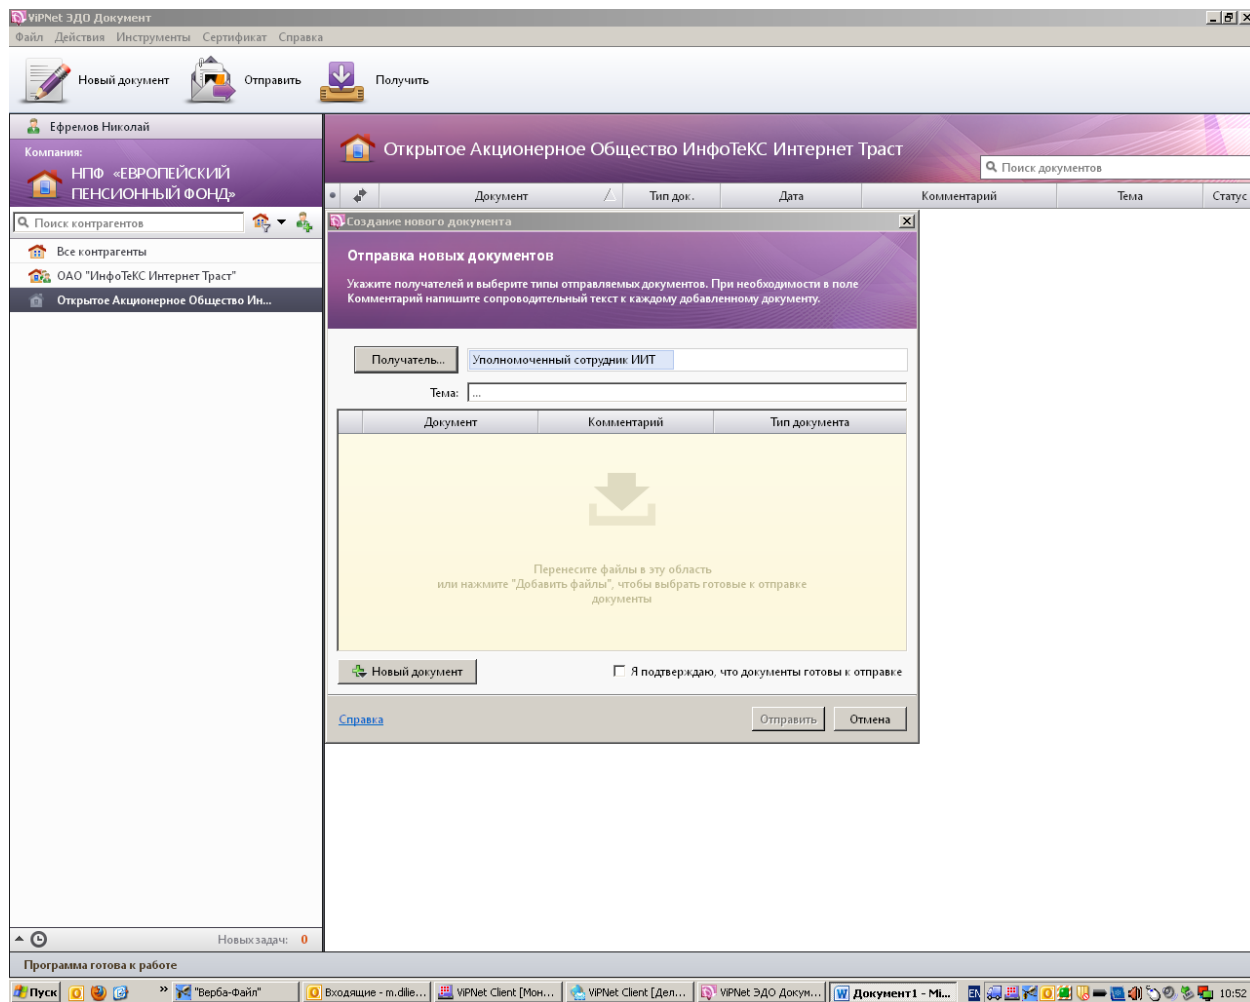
ViPNet ЭДО Документ
Файл Действия Инструменты Сертификат Справка

Новый документ Отправить Получить

Ефремов Николай
Компания:
НПФ «ЕВРОПЕЙСКИЙ ПЕНСИОННЫЙ ФОНД»

Поиск контрагентов

Все контрагенты
ОАО "ИнфоТеКС Интернет Траст"
Открытое Акционерное Общество Ин...

Открытое Акционерное Общество ИнфоТеКС Интернет Траст

Поиск документов

| Документ | Тип док. | Дата | Комментарий | Тема | Статус |
|---|---|---|---|---|---|

Создание нового документа

Отправка новых документов

Укажите получателей и выберите типы отправляемых документов. При необходимости в поле Комментарий напишите сопроводительный текст к каждому добавленному документу.

Получатель... Уполномоченный сотрудник ИИТ

Тема: ...

| Документ | Комментарий | Тип документа |
|---|---|---|

Перенесите файлы в эту область или нажмите "Добавить файлы", чтобы выбрать готовые к отправке документы

Новый документ
Я подтверждаю, что документы готовы к отправке

Справка
Отправить Отмена

Новых задач: 0

Программа готова к работе

Пуск "Верба-Файл" Входящие - m.dilie... ViPNet Client [Мон... ViPNet Client [Дел... ViPNet ЭДО Докум... Документ1 - Mi... EN 10:52